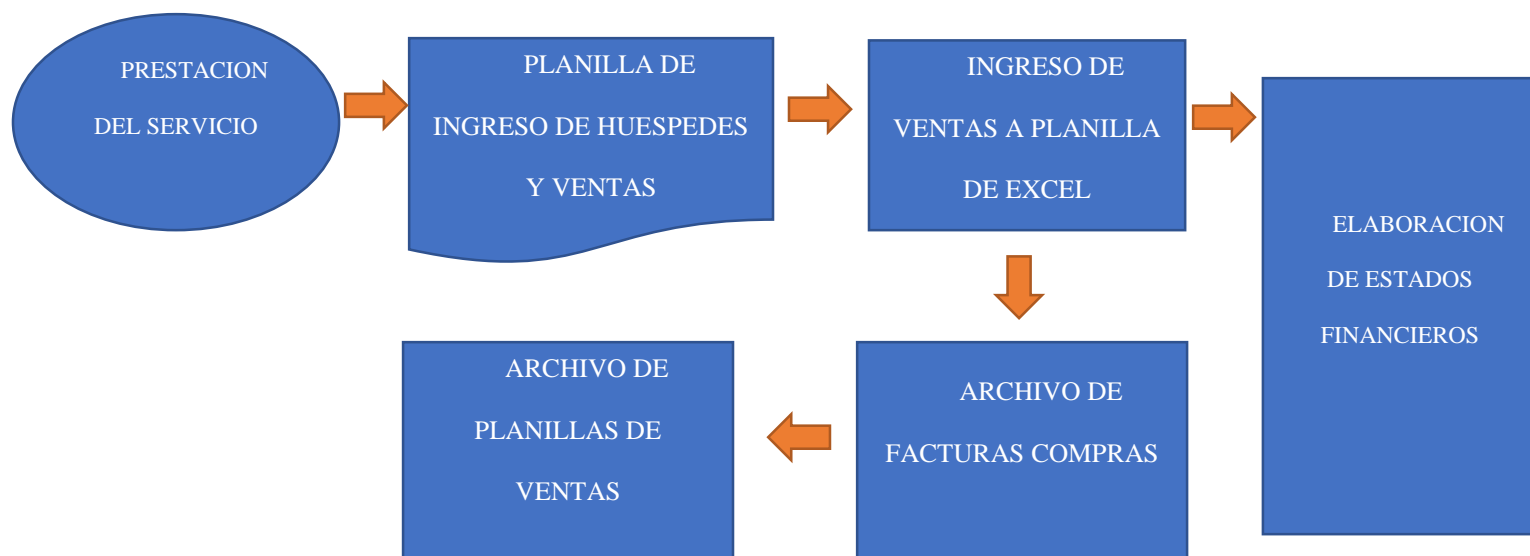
PRESTACION DEL SERVICIO

PLANILLA DE INGRESO DE HUESPEDES Y VENTAS

INGRESO DE VENTAS A PLANILLA DE EXCEL

ELABORACION DE ESTADOS FINANCIEROS

ARCHIVO DE FACTURAS COMPRAS

ARCHIVO DE PLANILLAS DE VENTAS